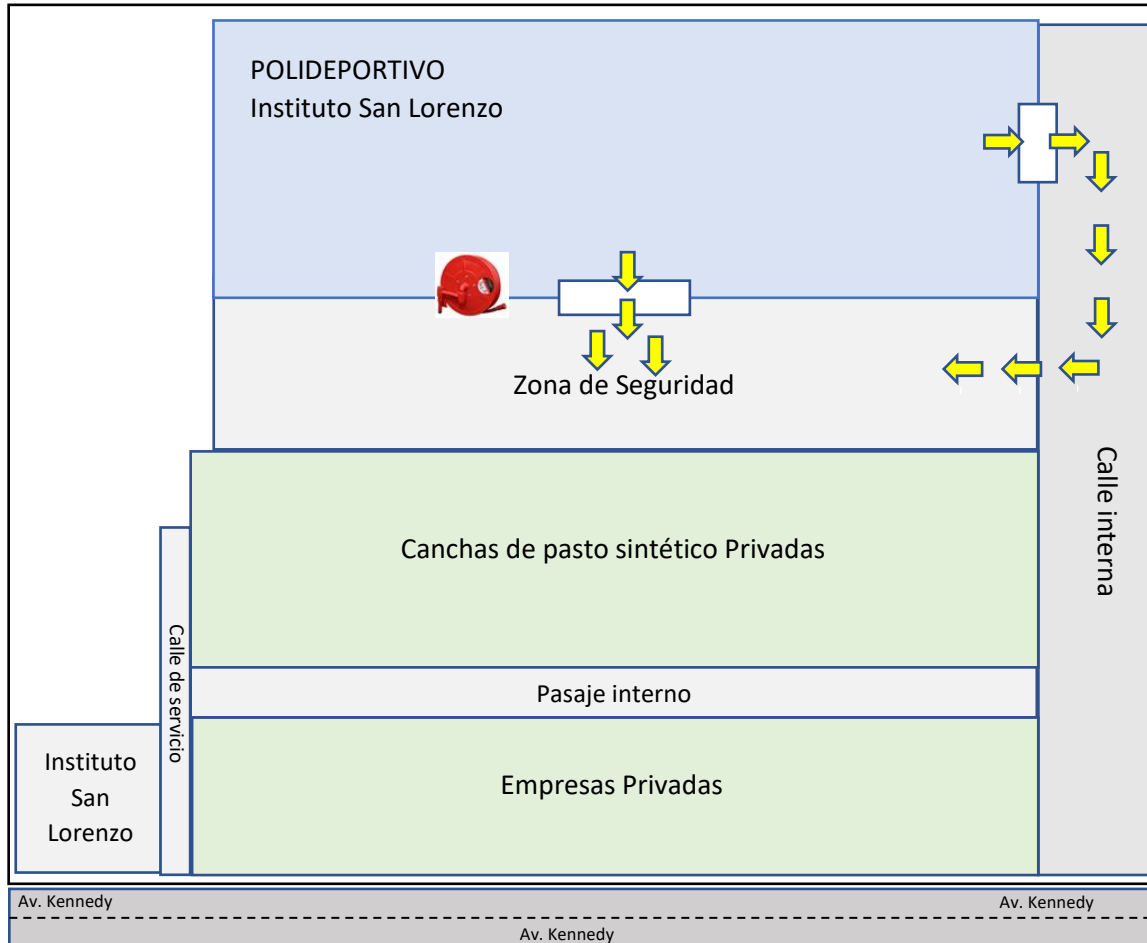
POLIDEPORTIVO
Instituto San Lorenzo

Zona de Seguridad

Calle interna

Canchas de pasto sintético Privadas

Calle de servicio

Pasaje interno

Instituto San Lorenzo

Empresas Privadas

Av. Kennedy

Av. Kennedy

Av. Kennedy